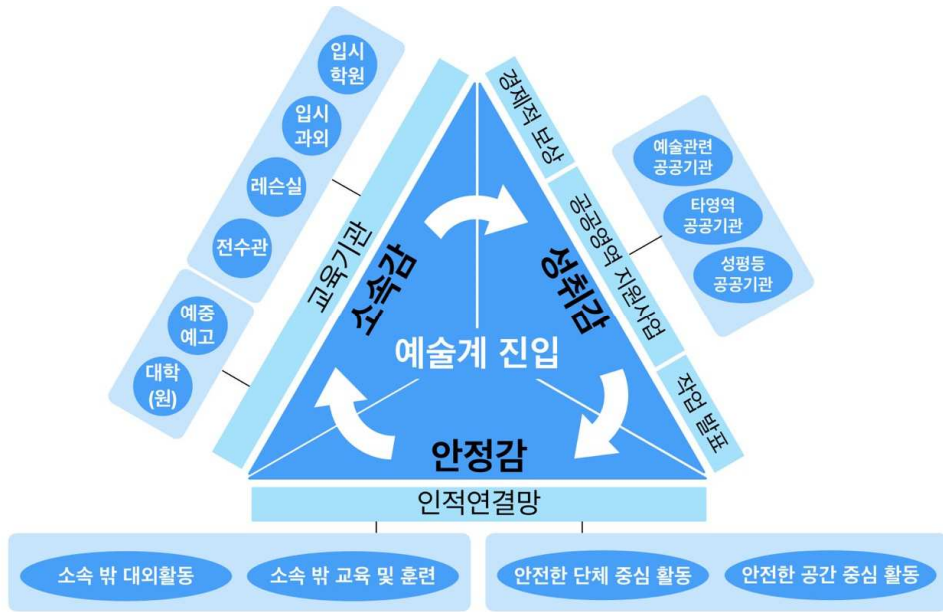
입시 학원

입시 과외

레슨실

전수관

예중 예고

대학 (원)

교육기관

소속감

경제적 보상

공공영역 지원사업

작업 발표

성취감

예술관련 공공기관

타영역 공공기관

성평등 공공기관

예술계 진입

안정감

인적연결망

소속 밖 대외활동

소속 밖 교육 및 훈련

안전한 단체 중심 활동

안전한 공간 중심 활동